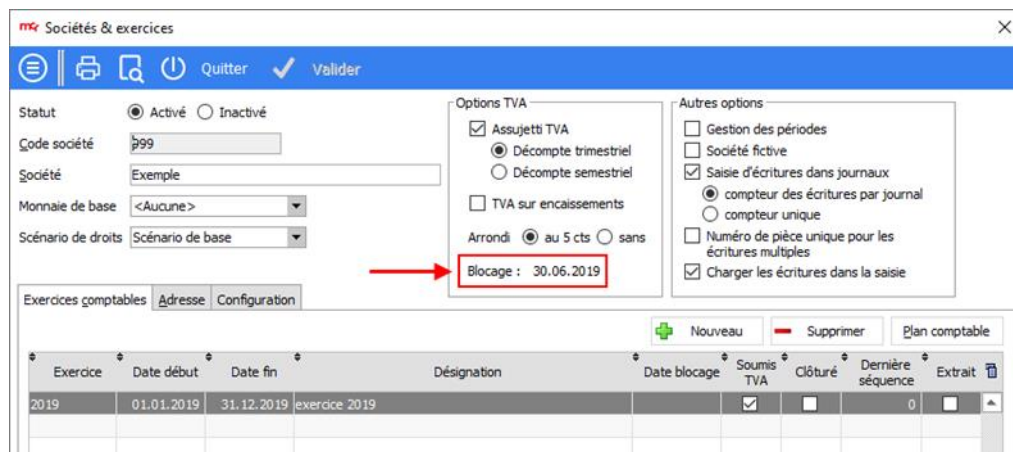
Sociétés & exercices

Quitter Valider

Statut Activé Inactivé

Code société 999

Société Exemple

Monnaie de base <Aucune>

Scénario de droits Scénario de base

Options TVA
Assujetti TVA
Décompte trimestriel
Décompte semestriel
TVA sur encaissements
Arrondi au 5 cts sans
Blocage : 30.06.2019

Autres options
Gestion des périodes
Société fictive
Saisie d'écritures dans journaux
compteur des écritures par journal
compteur unique
Numéro de pièce unique pour les écritures multiples
Charger les écritures dans la saisie

Exercices comptables | Adresse | Configuration

Nouveau | Supprimer | Plan comptable

| Exercice | Date début | Date fin | Désignation | Date blocage | Soumis TVA | Clôturé | Dernière séquence | Extrait |
|---|---|---|---|---|---|---|---|---|
| 2019 | 01.01.2019 | 31.12.2019 | exercice 2019 | | ☑ | ☐ | 0 | ☐ |